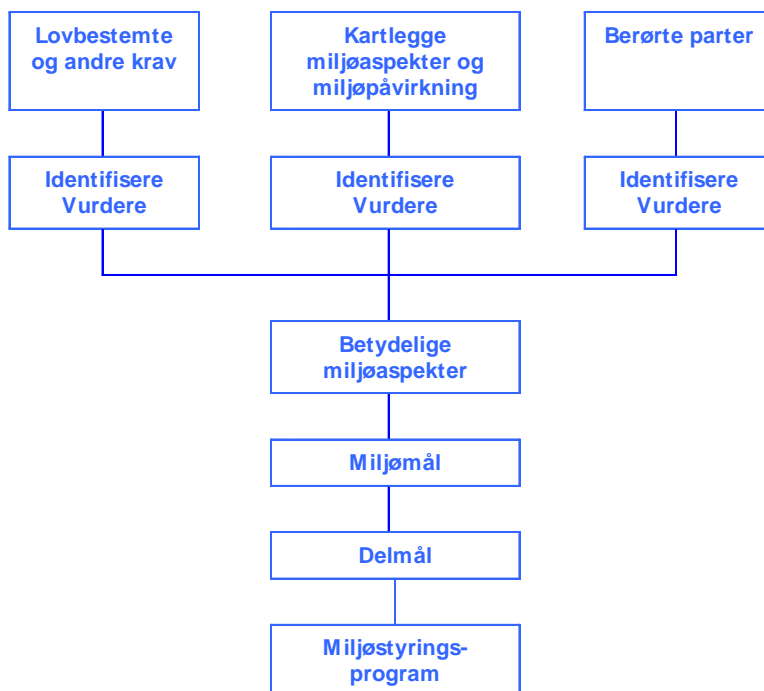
Lovbestemte og andre krav

Kartlegge miljøaspekter og miljøpåvirkning

Berørte parter

Identifisere
Vurdere

Identifisere
Vurdere

Identifisere
Vurdere

Betydelige miljøaspekter

Miljømål

Delmål

Miljøstyrings-
program